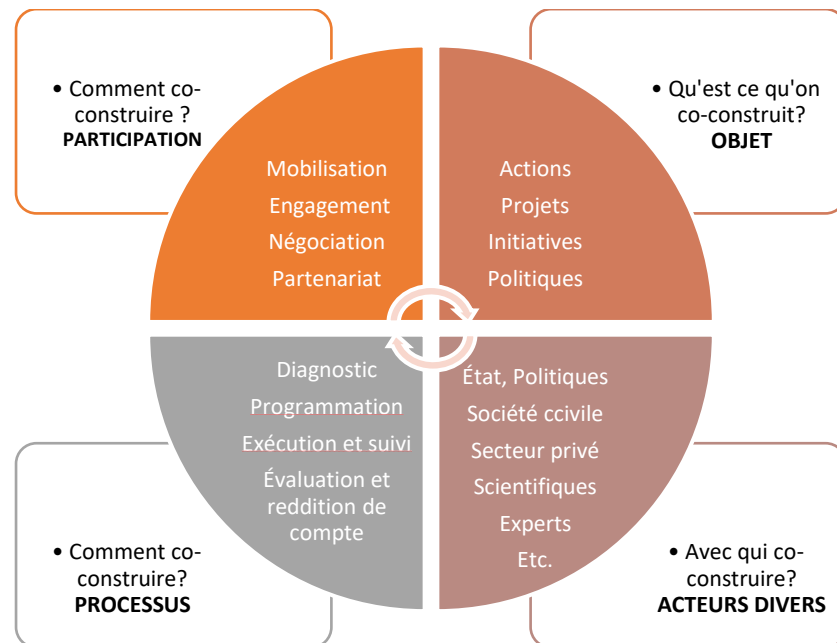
• Comment co-construire ?
PARTICIPATION

• Qu'est ce qu'on co-construit?
OBJET

Mobilisation
Engagement
Négociation
Partenariat

Actions
Projets
Initiatives
Politiques

Diagnostic
Programmation
Exécution et suivi
Évaluation et reddition de compte

État, Politiques
Société ccivile
Secteur privé
Scientifiques
Experts
Etc.

• Comment co-construire?
PROCESSUS

• Avec qui co-construire?
ACTEURS DIVERS